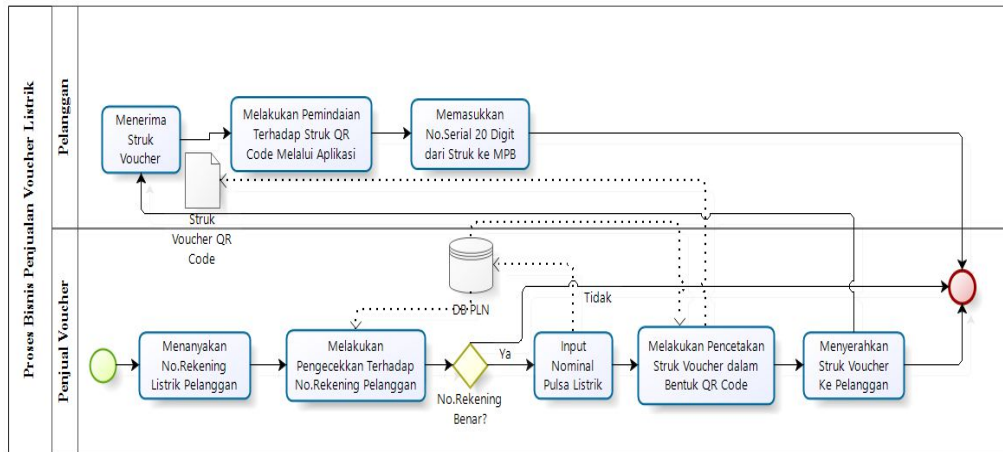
Proses Bisnis Penjualan Voucher Listrik

Pelanggan

Penjual Voucher

Menerima Struk Voucher

Melakukan Pemindaian Terhadap Struk QR Code Melalui Aplikasi

Memasukkan No.Serial 20 Digit dari Struk ke MPB

Struk Voucher QR Code

DB PLN

Tidak

Menanyakan No.Rekening Listrik Pelanggan

Melakukan Pengecekkan Terhadap No.Rekening Pelanggan

Ya

No.Rekening Benar?

Input Nominal Pulsa Listrik

Melakukan Pencetakan Struk Voucher dalam Bentuk QR Code

Menyerahkan Struk Voucher Ke Pelanggan